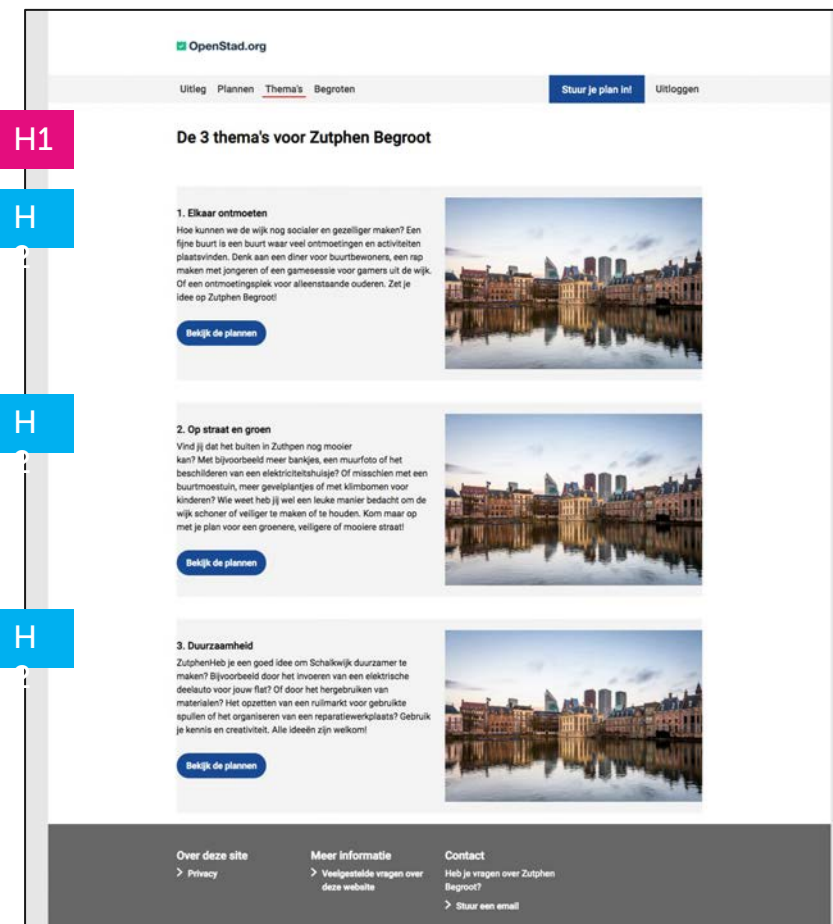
OpenStad.org

Uitleg Plannen Thema's Begroten

Stuur je plan in! Uitloggen

H1

De 3 thema's voor Zutphen Begroot

H2

1. Elkaar ontmoeten

Hoe kunnen we de wijk nog socialer en gezelliger maken? Een fijne buurt is een buurt waar veel ontmoetingen en activiteiten plaatsvinden. Denk aan een diner voor buurtbewoners, een rap maken met jongeren of een gamesessie voor gamers uit de wijk. Of een ontmoetingsplek voor alleenstaande ouderen. Zet je idee op Zutphen Begroot!

Bekijk de plannen

H2

2. Op straat en groen

Vind jij dat het buiten in Zuthpen nog mooier kan? Met bijvoorbeeld meer bankjes, een muurfoto of het beschilderen van een elektriciteitshuisje? Of misschien met een buurtmoestuin, meer gevelplantjes of met klimbomen voor kinderen? Wie weet heb jij wel een leuke manier bedacht om de wijk schoner of veiliger te maken of te houden. Kom maar op met je plan voor een groenere, veiligere of mooiere straat!

Bekijk de plannen

H2

3. Duurzaamheid

ZutphenHeb je een goed idee om Schalkwijk duurzamer te maken? Bijvoorbeeld door het invoeren van een elektrische deelauto voor jouw flat? Of door het hergebruiken van materialen? Het opzetten van een ruilmarkt voor gebruikte spullen of het organiseren van een reparatiewerkplaats? Gebruik je kennis en creativiteit. Alle ideeën zijn welkom!

Bekijk de plannen

Over deze site
> Privacy

Meer informatie
> Veelgestelde vragen over deze website

Contact
Heb je vragen over Zutphen Begroot?
> Stuur een email